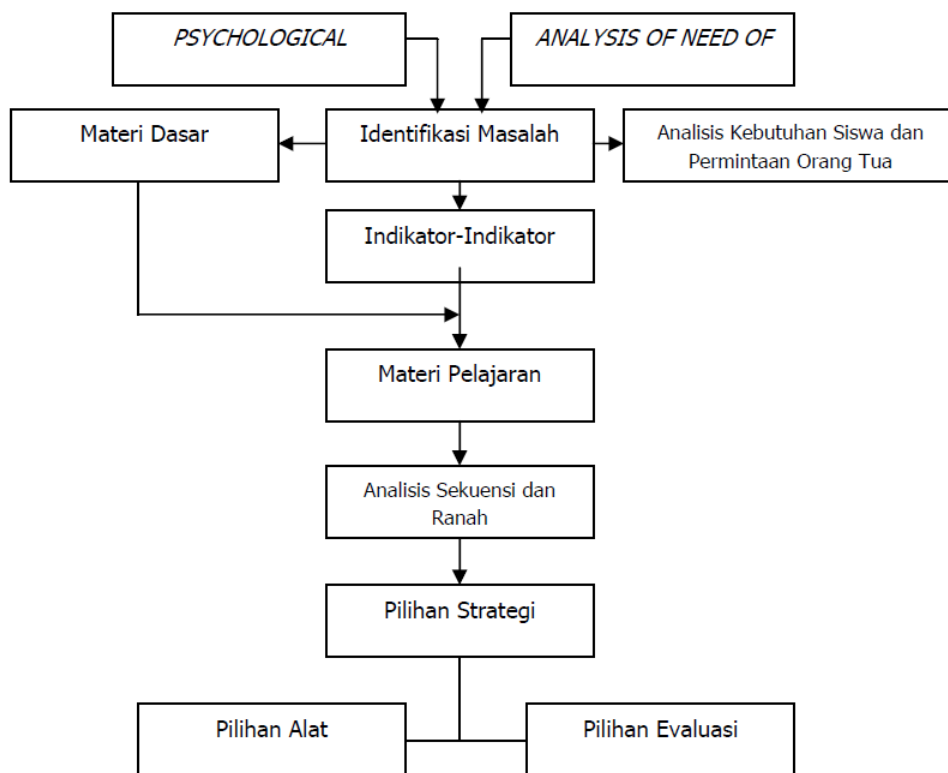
PSYCHOLOGICAL

ANALYSIS OF NEED OF

Materi Dasar

Identifikasi Masalah

Analisis Kebutuhan Siswa dan Permintaan Orang Tua

Indikator-Indikator

Materi Pelajaran

Analisis Sekuensi dan Ranah

Pilihan Strategi

Pilihan Alat

Pilihan Evaluasi